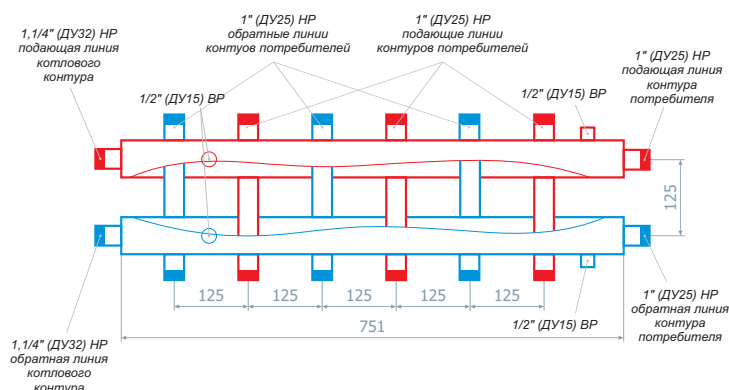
1,1/4" (ДУ32) НР подающая линия котлового контура

1" (ДУ25) НР обратные линии контуров потребителей

1" (ДУ25) НР подающие линии контуров потребителей

1" (ДУ25) НР подающая линия контура потребителя

1/2" (ДУ15) ВР

1/2" (ДУ15) ВР

125

125

125

125

125

125

751

1/2" (ДУ15) ВР

1,1/4" (ДУ32) НР обратная линия котлового контура

1" (ДУ25) НР обратная линия контура потребителя